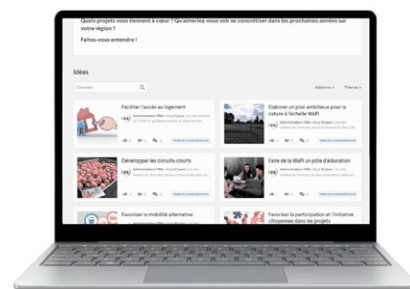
Quels projets vous tiennent à cœur ? Qu'aimeriez-vous voir se concrétiser dans les prochaines années sur votre région ?

Faites-vous entendre !

Idées

Chercher

Aléatoire Thème

Faciliter l'accès au logement

Elaborer un plan ambitieux pour la nature à l'échelle WaPi

Développer les circuits-courts

Faire de la WaPi un pôle d'éducation

Favoriser la mobilité alternative

Favoriser la participation et l'initiative citoyennes dans les projets